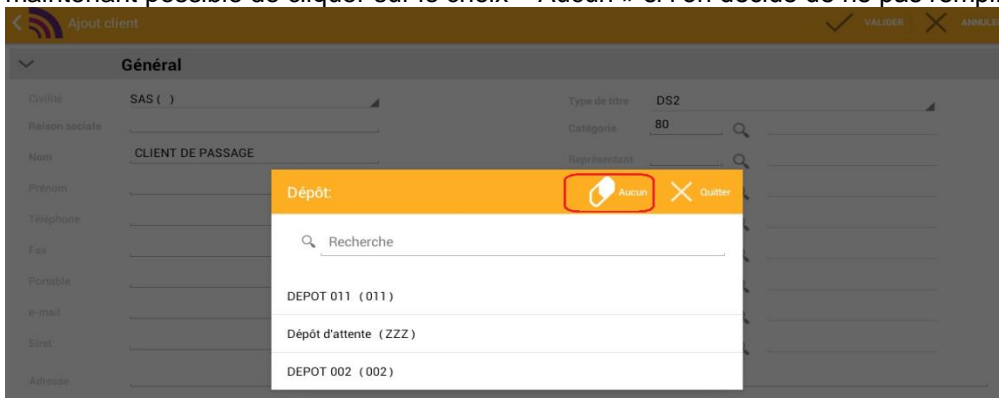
maintenant possible de cliquer sur le choix « Aucun » si l'on décide de ne pas rempl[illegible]

Ajout client

VALIDER ANNULE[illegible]

Général

Civilité SAS ( )

Raison sociale

Nom CLIENT DE PASSAGE

Prénom

Téléphone

Fax

Portable

e-mail

Siret

Adresse

Type de titre DS2

Catégorie 80

Représentant

Dépôt:

Aucun

Quitter

Recherche

DEPOT 011 (011)

Dépôt d'attente (ZZZ)

DEPOT 002 (002)